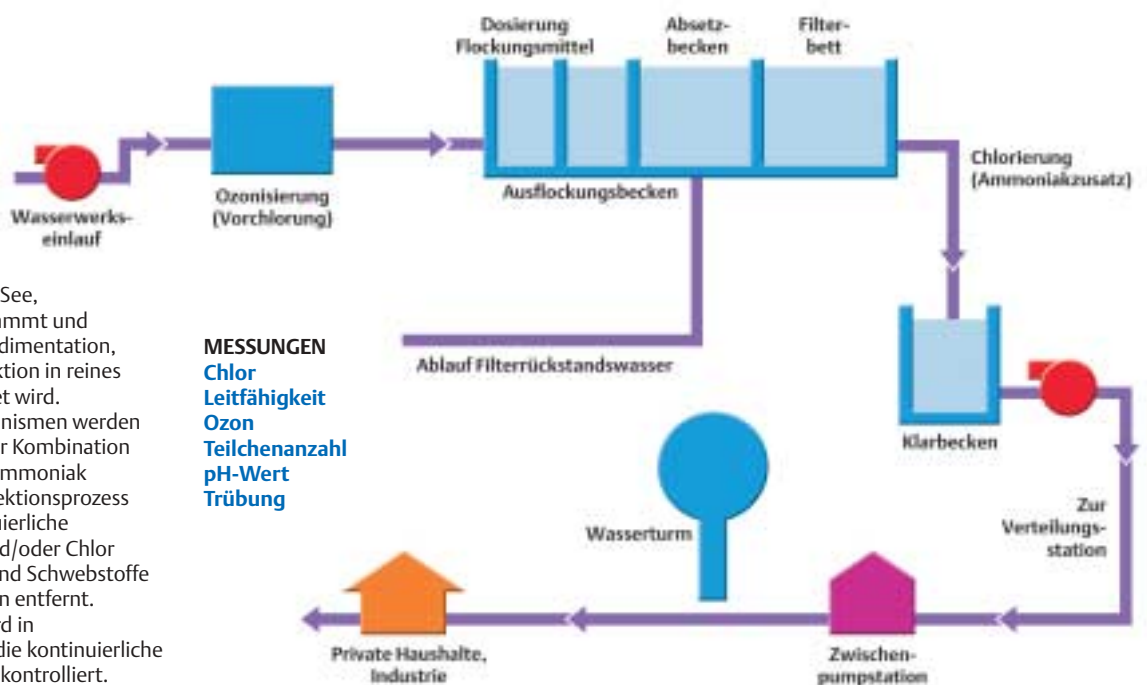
See, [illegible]mmt und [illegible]dimentation, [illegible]ktion in reines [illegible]et wird. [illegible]nismen werden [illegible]r Kombination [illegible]mmoniak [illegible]ektionsprozess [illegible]ierliche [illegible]d/oder Chlor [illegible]nd Schwebstoffe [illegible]n entfernt. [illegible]d in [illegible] die kontinuierliche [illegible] kontrolliert.

Wasserwerkseinlauf

Ozonisierung (Vorchlorung)

Dosierung Flockungsmittel

Absetzbecken

Filterbett

Ausflockungsbecken

Chlorierung (Ammoniakzusatz)

MESSUNGEN
Chlor
Leitfähigkeit
Ozon
Teilchenanzahl
pH-Wert
Trübung

Ablauf Filterrückstandswasser

Klarbecken

Wasserturm

Zur Verteilungsstation

Private Haushalte, Industrie

Zwischenpumpstation